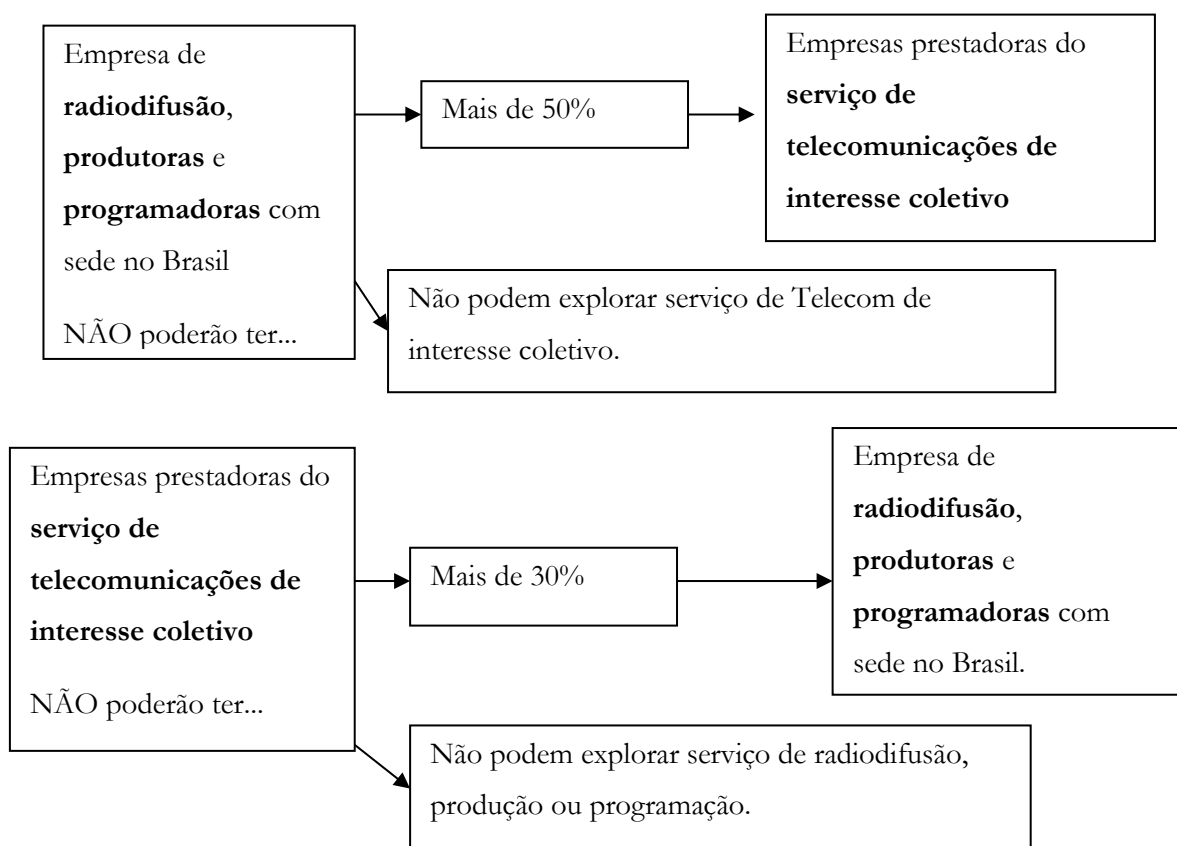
Empresa de **radiodifusão**, **produtoras** e **programadoras** com sede no Brasil

NÃO poderão ter...

Mais de 50%

Empresas prestadoras do **serviço de telecomunicações de interesse coletivo**

Não podem explorar serviço de Telecom de interesse coletivo.

Empresas prestadoras do **serviço de telecomunicações de interesse coletivo**

NÃO poderão ter...

Mais de 30%

Empresa de **radiodifusão**, **produtoras** e **programadoras** com sede no Brasil.

Não podem explorar serviço de radiodifusão, produção ou programação.